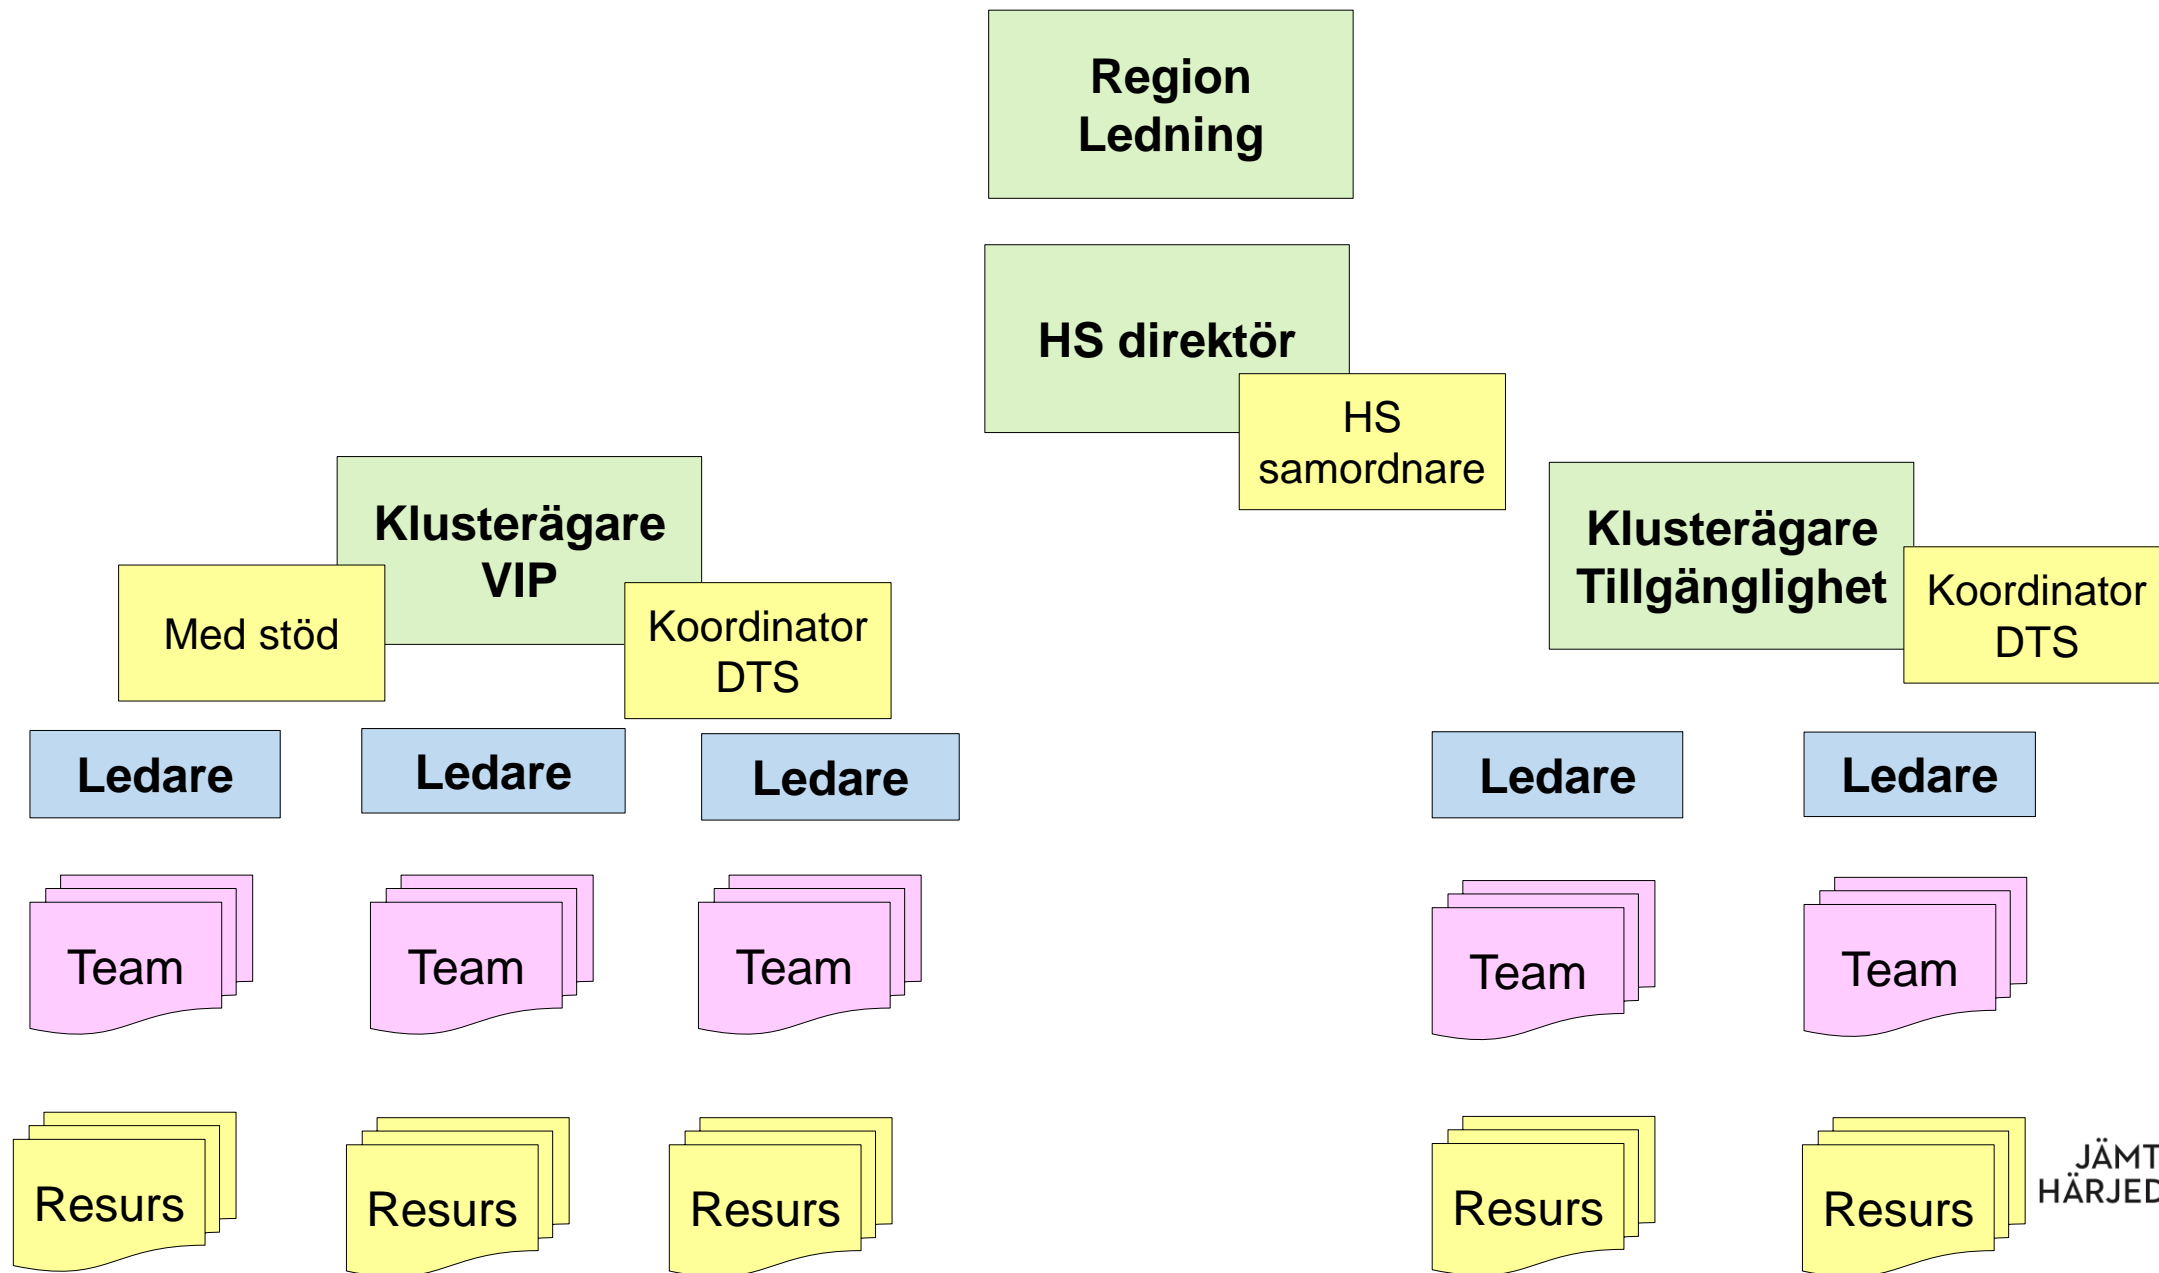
Region Ledning

HS direktör

HS samordnare

Klusterägare VIP

Med stöd

Koordinator DTS

Klusterägare Tillgänglighet

Koordinator DTS

Ledare

Ledare

Ledare

Ledare

Ledare

Team

Team

Team

Team

Team

Resurs

Resurs

Resurs

Resurs

Resurs

JÄMT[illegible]
HÄRJED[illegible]